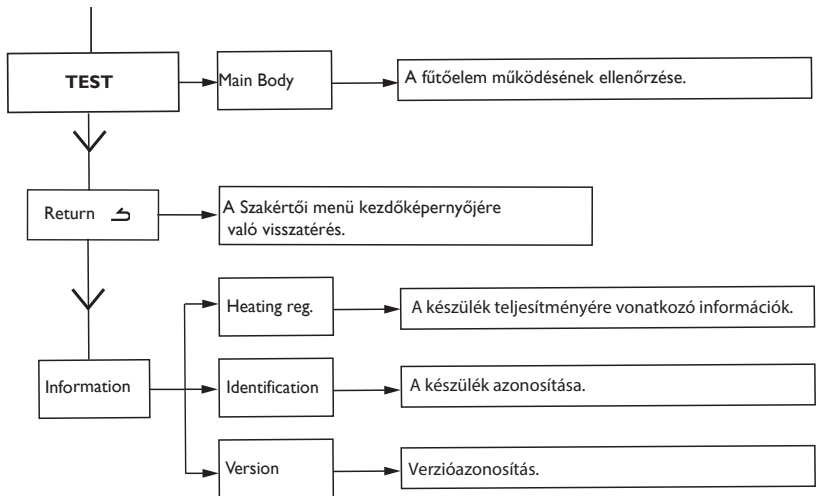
TEST

Main Body

A fűtőelem működésének ellenőrzése.

Return ↩

A Szakértői menü kezdőképernyőjére való visszatérés.

Information

Heating reg.

A készülék teljesítményére vonatkozó információk.

Identification

A készülék azonosítása.

Version

Verzióazonosítás.